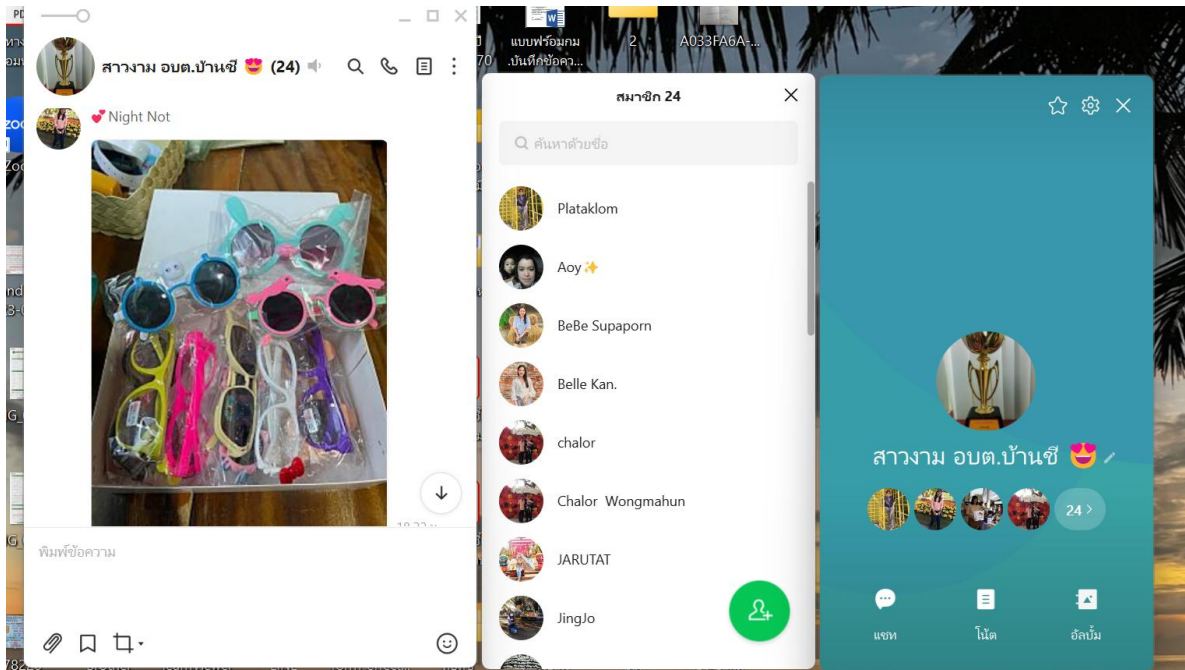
สาวงาม อบต.บ้านซี 😍 (24)

💕 Night Not

18:22 น.

พิมพ์ข้อความ

แบบฟร์อมกม .บันทึกข้อควา...

2

A033FA6A-...

สมาชิก 24

ค้นหาด้วยชื่อ

Plataklom

Aoy ✨

BeBe Supaporn

Belle Kan.

chalor

Chalor Wongmahun

JARUTAT

JingJo

สาวงาม อบต.บ้านซี 😍

24 >

แชท

โน้ต

อัลบั้ม